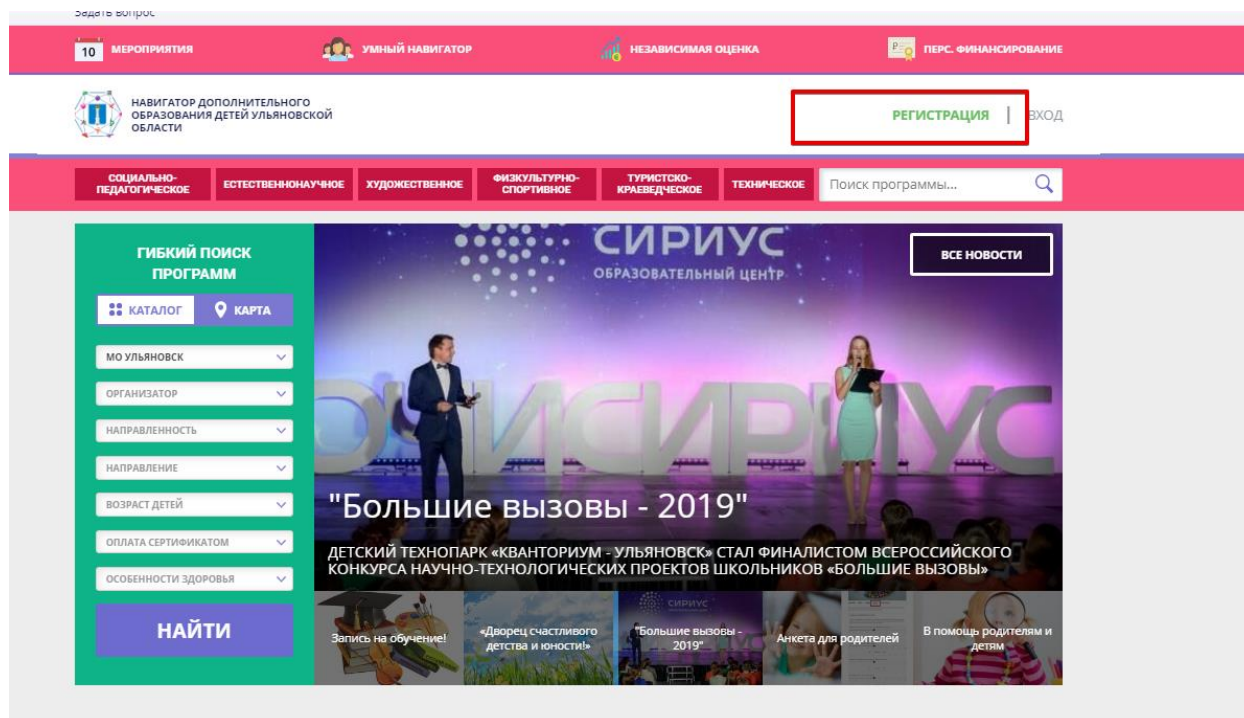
Задать вопрос

10 МЕРОПРИЯТИЯ
УМНЫЙ НАВИГАТОР
НЕЗАВИСИМАЯ ОЦЕНКА
ПЕРС. ФИНАНСИРОВАНИЕ

НАВИГАТОР ДОПОЛНИТЕЛЬНОГО ОБРАЗОВАНИЯ ДЕТЕЙ УЛЬЯНОВСКОЙ ОБЛАСТИ

РЕГИСТРАЦИЯ | ВХОД

СОЦИАЛЬНО-ПЕДАГОГИЧЕСКОЕ
ЕСТЕСТВЕННОНАУЧНОЕ
ХУДОЖЕСТВЕННОЕ
ФИЗКУЛЬТУРНО-СПОРТИВНОЕ
ТУРИСТСКО-КРАЕВЕДЧЕСКОЕ
ТЕХНИЧЕСКОЕ
Поиск программы...

ГИБКИЙ ПОИСК ПРОГРАММ
КАТАЛОГ
КАРТА
МО УЛЬЯНОВСК
ОРГАНИЗАТОР
НАПРАВЛЕННОСТЬ
НАПРАВЛЕНИЕ
ВОЗРАСТ ДЕТЕЙ
ОПЛАТА СЕРТИФИКАТОМ
ОСОБЕННОСТИ ЗДОРОВЬЯ
НАЙТИ

СИРИУС
ОБРАЗОВАТЕЛЬНЫЙ ЦЕНТР
ВСЕ НОВОСТИ
СИРИУС

"Большие вызовы - 2019"
ДЕТСКИЙ ТЕХНОПАРК «КВАНТОРИУМ - УЛЬЯНОВСК» СТАЛ ФИНАЛИСТОМ ВСЕРОССИЙСКОГО КОНКУРСА НАУЧНО-ТЕХНОЛОГИЧЕСКИХ ПРОЕКТОВ ШКОЛЬНИКОВ «БОЛЬШИЕ ВЫЗОВЫ»

Запись на обучение!
«Дворец счастливого детства и юности!»
СИРИУС
"Большие вызовы - 2019"
Анкета для родителей
В помощь родителям и детям